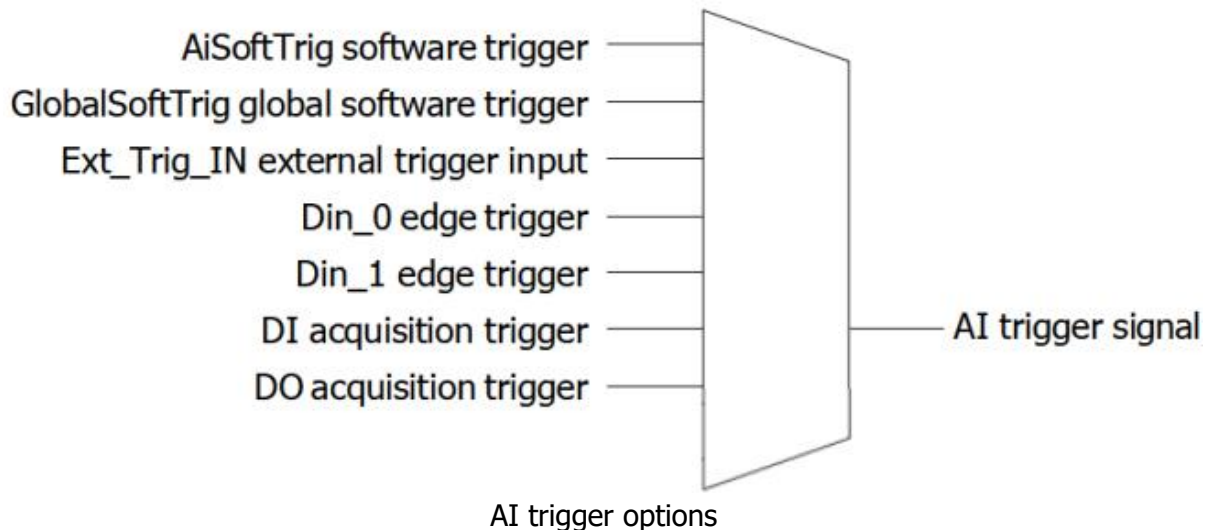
AiSoftTrig software trigger
GlobalSoftTrig global software trigger
Ext_Trig_IN external trigger input
Din_0 edge trigger
Din_1 edge trigger
DI acquisition trigger
DO acquisition trigger

AI trigger signal

AI trigger options